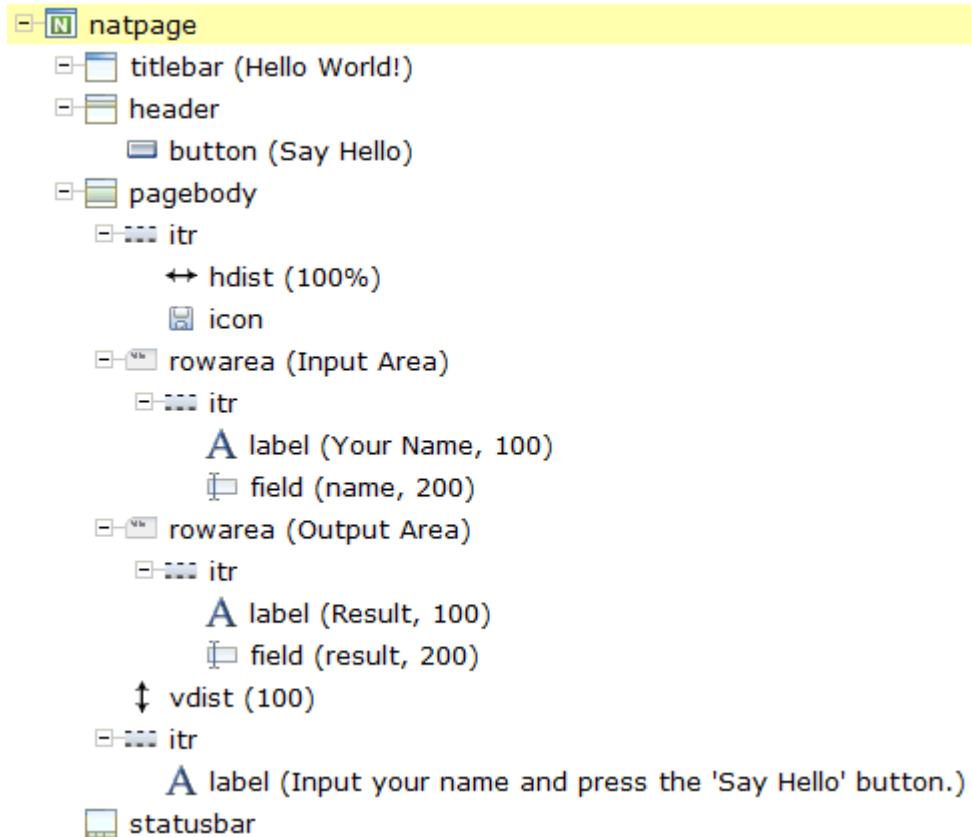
natpage
titlebar (Hello World!)
header
button (Say Hello)
pagebody
itr
hdist (100%)
icon
rowarea (Input Area)
itr
label (Your Name, 100)
field (name, 200)
rowarea (Output Area)
itr
label (Result, 100)
field (result, 200)
vdist (100)
itr
label (Input your name and press the 'Say Hello' button.)
statusbar